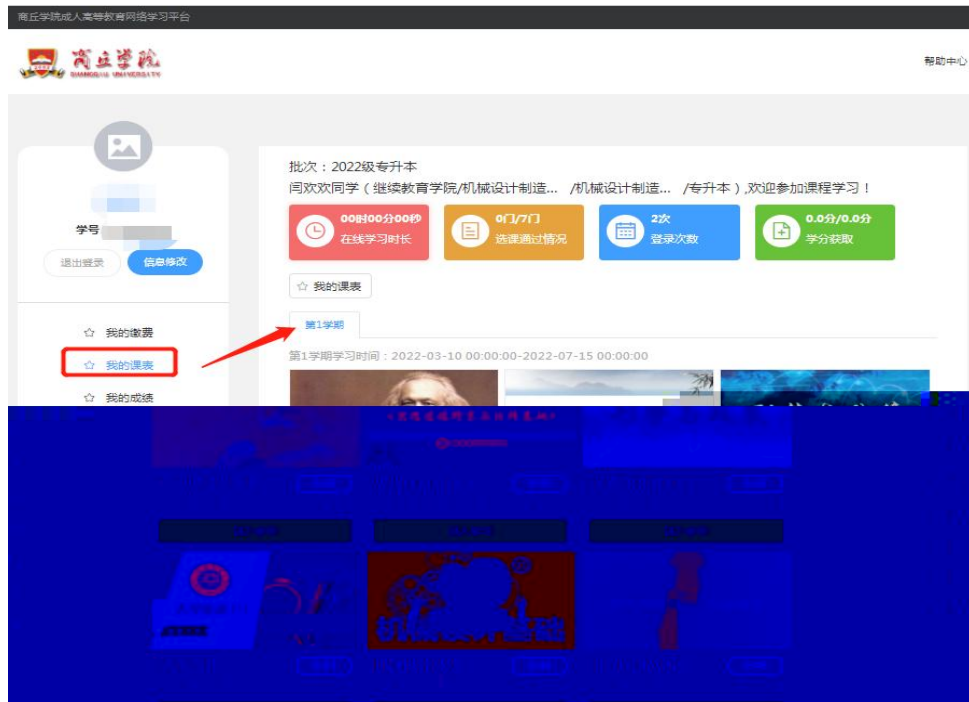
商丘学院成人高等教育网络学习平台

商丘学院 SHANGQIU UNIVERSITY

帮助中心

学号

退出登录

信息修改

我的缴费

我的课表

我的成绩

批次：2022级专升本

闫欢欢同学（继续教育学院/机械设计制造... /机械设计制造... /专升本）,欢迎参加课程学习！

00时00分00秒
在线学习时长

0门/7门
选课通过情况

2次
登录次数

0.0分/0.0分
学分获取

我的课表

第1学期

第1学期学习时间：2022-03-10 00:00:00-2022-07-15 00:00:00

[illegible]